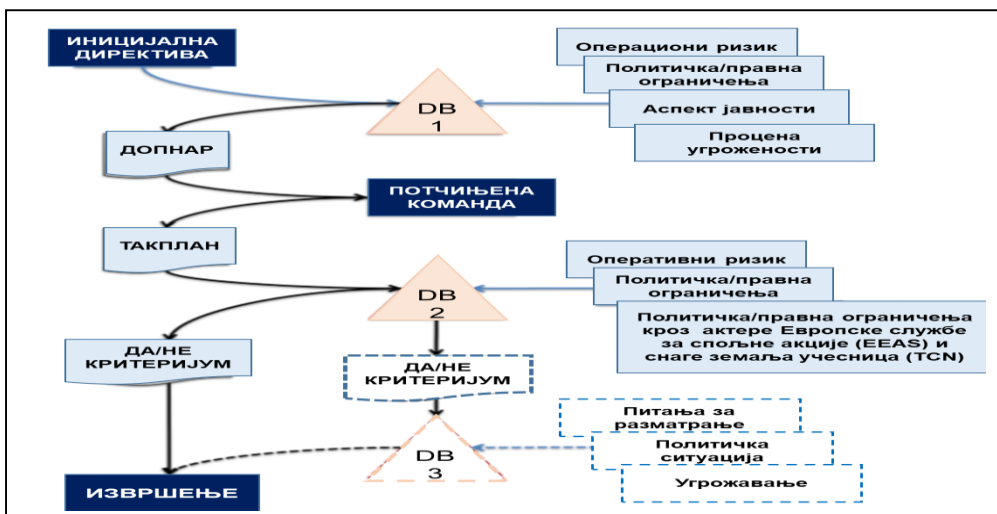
ИНИЦИЈАЛНА ДИРЕКТИВА

Операциони ризик

Политичка/правна ограничења

Аспект јавности

Процена угрожености

DB 1

ДОПНАР

ПОТЧИЊЕНА КОМАНДА

ТАКПЛАН

Оперативни ризик

Политичка/правна ограничења

Политичка/правна ограничења кроз актере Европске службе за спољне акције (EEAS) и снаге земаља учесница (TCN)

DB 2

ДА/НЕ КРИТЕРИЈУМ

ДА/НЕ КРИТЕРИЈУМ

Питања за разматрање

Политичка ситуација

Угрожавање

DB 3

ИЗВРШЕЊЕ